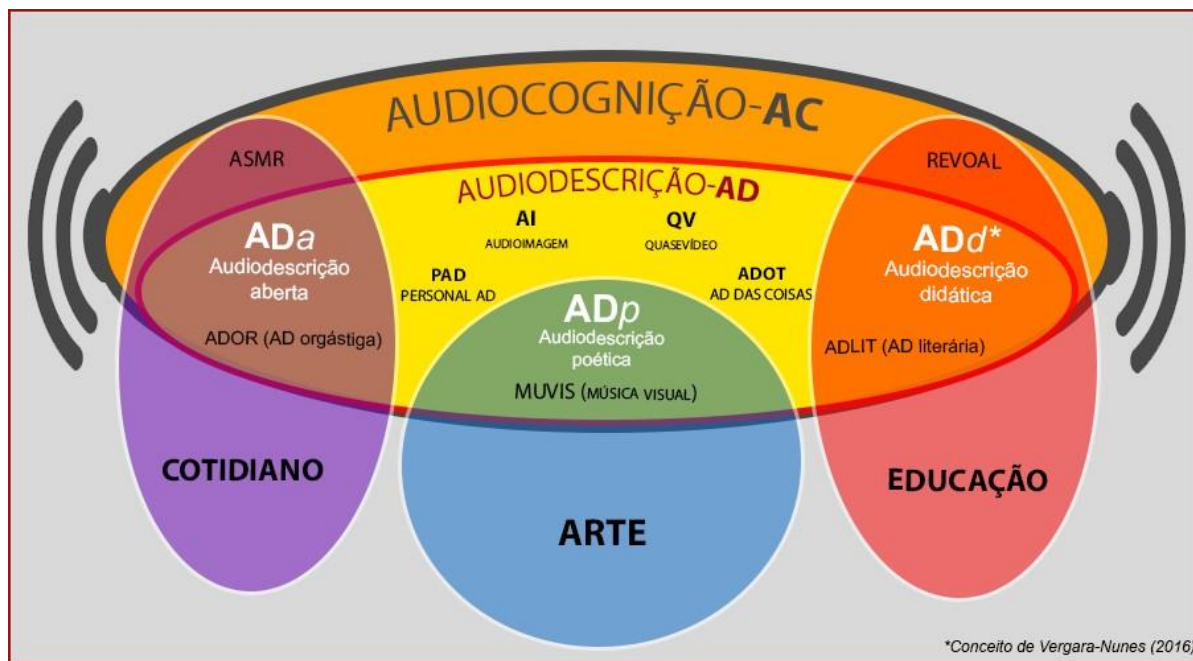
AUDIOCOGNIÇÃO-AC

ASMR

REVOAL

AUDIODESCRIÇÃO-AD

AI
AUDIOIMAGEM

QV
QUASEVÍDEO

ADa
Audiodescrição aberta

PAD
PERSONAL AD

ADOT
AD DAS COISAS

ADd*
Audiodescrição didática

ADp
Audiodescrição poética

ADOR (AD orgástiga)

ADLIT (AD literária)

MUVIS (MÚSICA VISUAL)

COTIDIANO

ARTE

EDUCAÇÃO

*Conceito de Vergara-Nunes (2016)